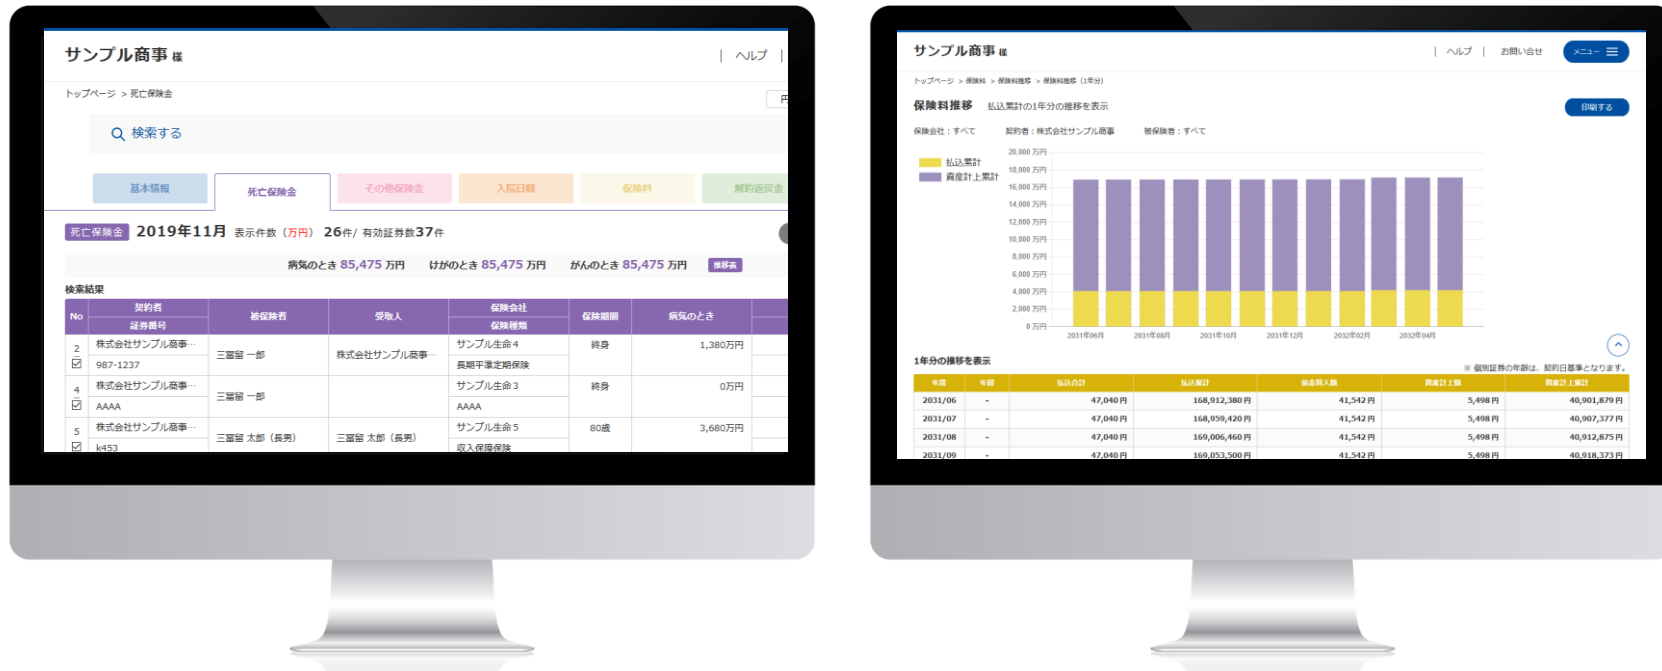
サンプル商事 様

| ヘルプ |

トップページ ＞ 死亡保険金

検索する

基本情報　死亡保険金　その他保険金　入院日額　保険料　解約返戻金

死亡保険金 2019年11月 表示件数（万円） 26件/ 有効証券数37件

病気のとき 85,475 万円　けがのとき 85,475 万円　がんのとき 85,475 万円 推移表

検索結果

| No | 契約者 / 証券番号 | 被保険者 | 受取人 | 保険会社 / 保険種類 | 保険期間 | 病気のとき |
|---|---|---|---|---|---|---|
| 2 | 株式会社サンプル商事… / 987-1237 | 三冨留 一郎 | 株式会社サンプル商事… | サンプル生命4 / 長期平準定期保険 | 終身 | 1,380万円 |
| 4 | 株式会社サンプル商事… / AAAA | 三冨留 一郎 | | サンプル生命3 / AAAA | 終身 | 0万円 |
| 5 | 株式会社サンプル商事… / k453 | 三冨留 太郎（長男） | 三冨留 太郎（長男） | サンプル生命5 / 収入保障保険 | 80歳 | 3,680万円 |

サンプル商事 様

| ヘルプ | お問い合せ　メニュー

トップページ ＞ 保険料 ＞ 保険料推移 ＞ 保険料推移（1年分）

保険料推移　払込累計の1年分の推移を表示　印刷する

保険会社：すべて　契約者：株式会社サンプル商事　被保険者：すべて

払込累計
資産計上累計

20,000 万円
18,000 万円
16,000 万円
14,000 万円
12,000 万円
10,000 万円
8,000 万円
6,000 万円
4,000 万円
2,000 万円
0 万円

2031年06月　2031年08月　2031年10月　2031年12月　2032年02月　2032年04月

1年分の推移を表示

※ 個別証券の年齢は、契約日基準となります。

| 年度 | 年齢 | 払込合計 | 払込累計 | 損金算入額 | 資産計上額 | 資産計上累計 |
|---|---|---|---|---|---|---|
| 2031/06 | - | 47,040 円 | 168,912,380 円 | 41,542 円 | 5,498 円 | 40,901,879 円 |
| 2031/07 | - | 47,040 円 | 168,959,420 円 | 41,542 円 | 5,498 円 | 40,907,377 円 |
| 2031/08 | - | 47,040 円 | 169,006,460 円 | 41,542 円 | 5,498 円 | 40,912,875 円 |
| 2031/09 | - | 47,040 円 | 169,053,500 円 | 41,542 円 | 5,498 円 | 40,918,373 円 |